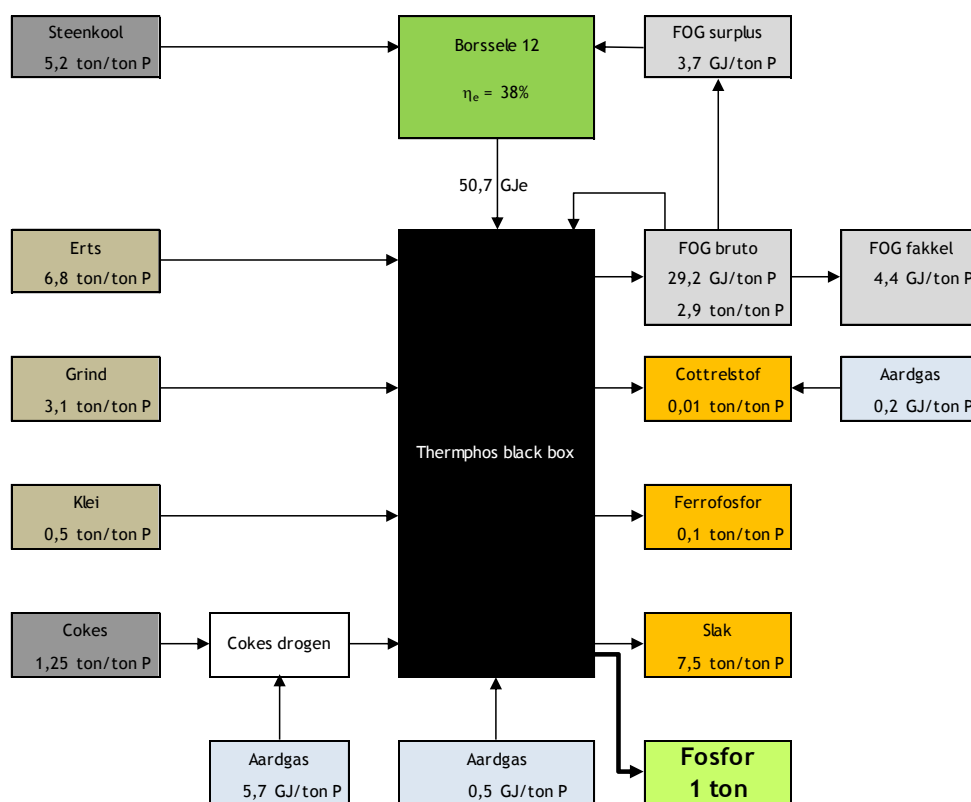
Steenkool
5,2 ton/ton P

Borssele 12
$\eta_e$ = 38%

FOG surplus
3,7 GJ/ton P

50,7 GJe

Erts
6,8 ton/ton P

FOG bruto
29,2 GJ/ton P
2,9 ton/ton P

FOG fakkel
4,4 GJ/ton P

Grind
3,1 ton/ton P

Cottrelstof
0,01 ton/ton P

Aardgas
0,2 GJ/ton P

Thermphos black box

Klei
0,5 ton/ton P

Ferrofosfor
0,1 ton/ton P

Cokes
1,25 ton/ton P

Cokes drogen

Slak
7,5 ton/ton P

Aardgas
5,7 GJ/ton P

Aardgas
0,5 GJ/ton P

Fosfor
1 ton